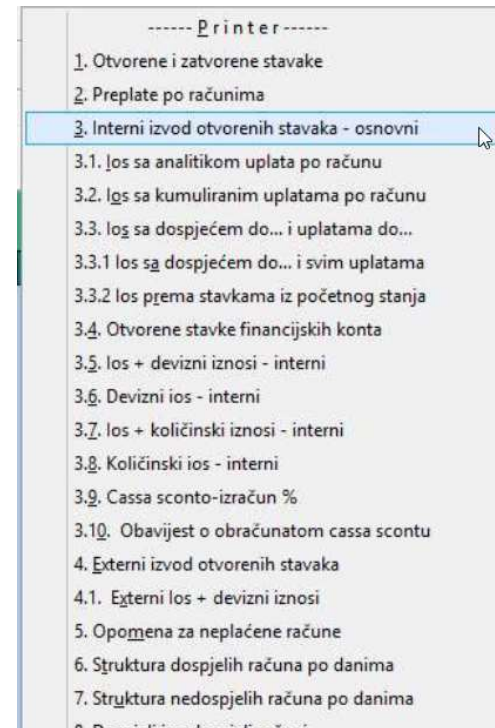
------ Printer ------
1. Otvorene i zatvorene stavake
2. Preplate po računima
3. Interni izvod otvorenih stavaka - osnovni
3.1. Ios sa analitikom uplata po računu
3.2. Ios sa kumuliranim uplatama po računu
3.3. Ios sa dospjećem do... i uplatama do...
3.3.1 Ios sa dospjećem do... i svim uplatama
3.3.2 Ios prema stavkama iz početnog stanja
3.4. Otvorene stavke financijskih konta
3.5. Ios + devizni iznosi - interni
3.6. Devizni ios - interni
3.7. Ios + količinski iznosi - interni
3.8. Količinski ios - interni
3.9. Cassa sconto-izračun %
3.10. Obavijest o obračunatom cassa scontu
4. Externi izvod otvorenih stavaka
4.1. Externi Ios + devizni iznosi
5. Opomena za neplaćene račune
6. Struktura dospjelih računa po danima
7. Struktura nedospjelih računa po danima
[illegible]